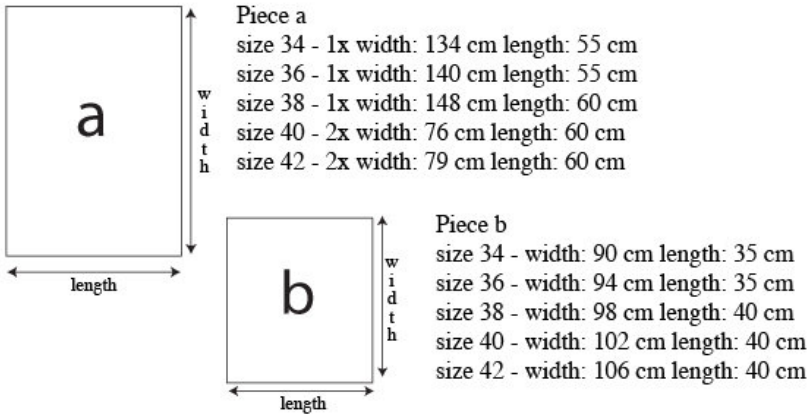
a

width

length

Piece a
size 34 - 1x width: 134 cm length: 55 cm
size 36 - 1x width: 140 cm length: 55 cm
size 38 - 1x width: 148 cm length: 60 cm
size 40 - 2x width: 76 cm length: 60 cm
size 42 - 2x width: 79 cm length: 60 cm

b

width

length

Piece b
size 34 - width: 90 cm length: 35 cm
size 36 - width: 94 cm length: 35 cm
size 38 - width: 98 cm length: 40 cm
size 40 - width: 102 cm length: 40 cm
size 42 - width: 106 cm length: 40 cm